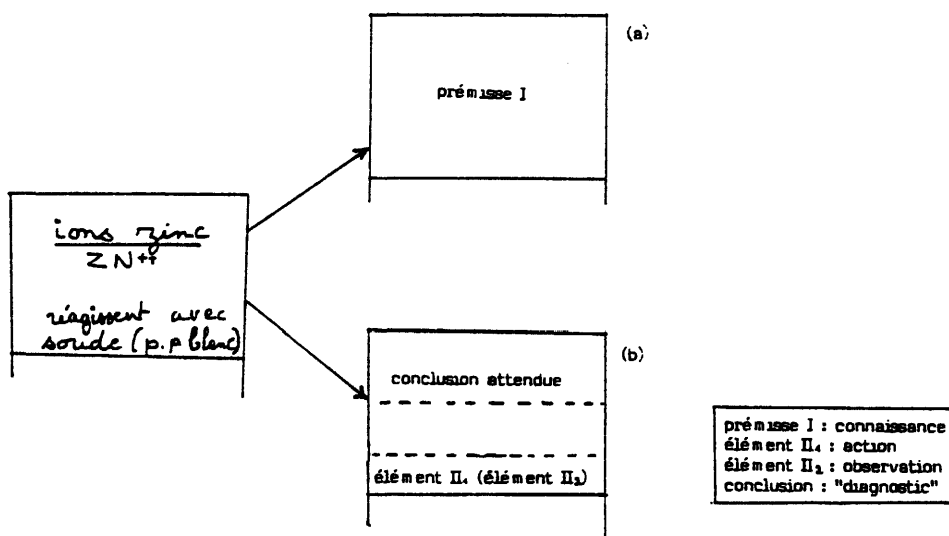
ions zinc
$ZN^{++}$

réagissent avec soude (p.p blanc)

(a)

prémisse I

(b)

conclusion attendue

élément $II_1$ (élément $II_2$)

prémisse I : connaissance
élément $II_1$ : action
élément $II_2$ : observation
conclusion : "diagnostic"